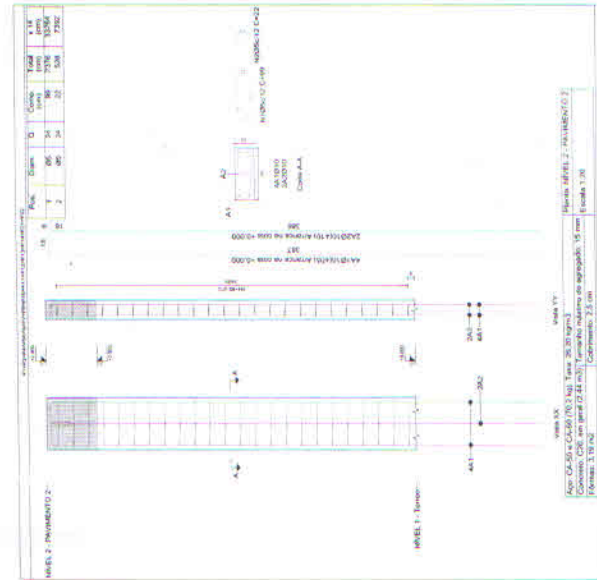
NIVEL 2 - PAVIMENTO 2

NIVEL 1 - Terreo

Vista XX

Vista YY

4A1

2A2

4A1Ø10/4A1Ø10 Armado na cota +0.000

2A2Ø10/2A2Ø10 Armado na cota +0.000

367

386

4A1Ø10

2A2Ø10

Corte A-A

A1

A2

N10Ø6.3 C=99

N08Ø6.3 C=22

| Pos. | Diam. | Q | Comp. (cm) | Total (cm) | x 1.1 (cm) |
|---|---|---|---|---|---|
| 1 | Ø5 | 34 | 99 | 3376 | 33.54 |
| 2 | Ø5 | 24 | 22 | 528 | 7.392 |

Aço: CA-50 e CA-60 (76.2 kg) Taxa: 25.38 kg/m2
Concreto: C25, em geral (2.44 m3) Tamanho máximo do agregado: 15 mm
Formas: 3.78 m2 Cobrimento: 2.5 cm

Planta: NIVEL 2 - PAVIMENTO 2
Escala 1:20